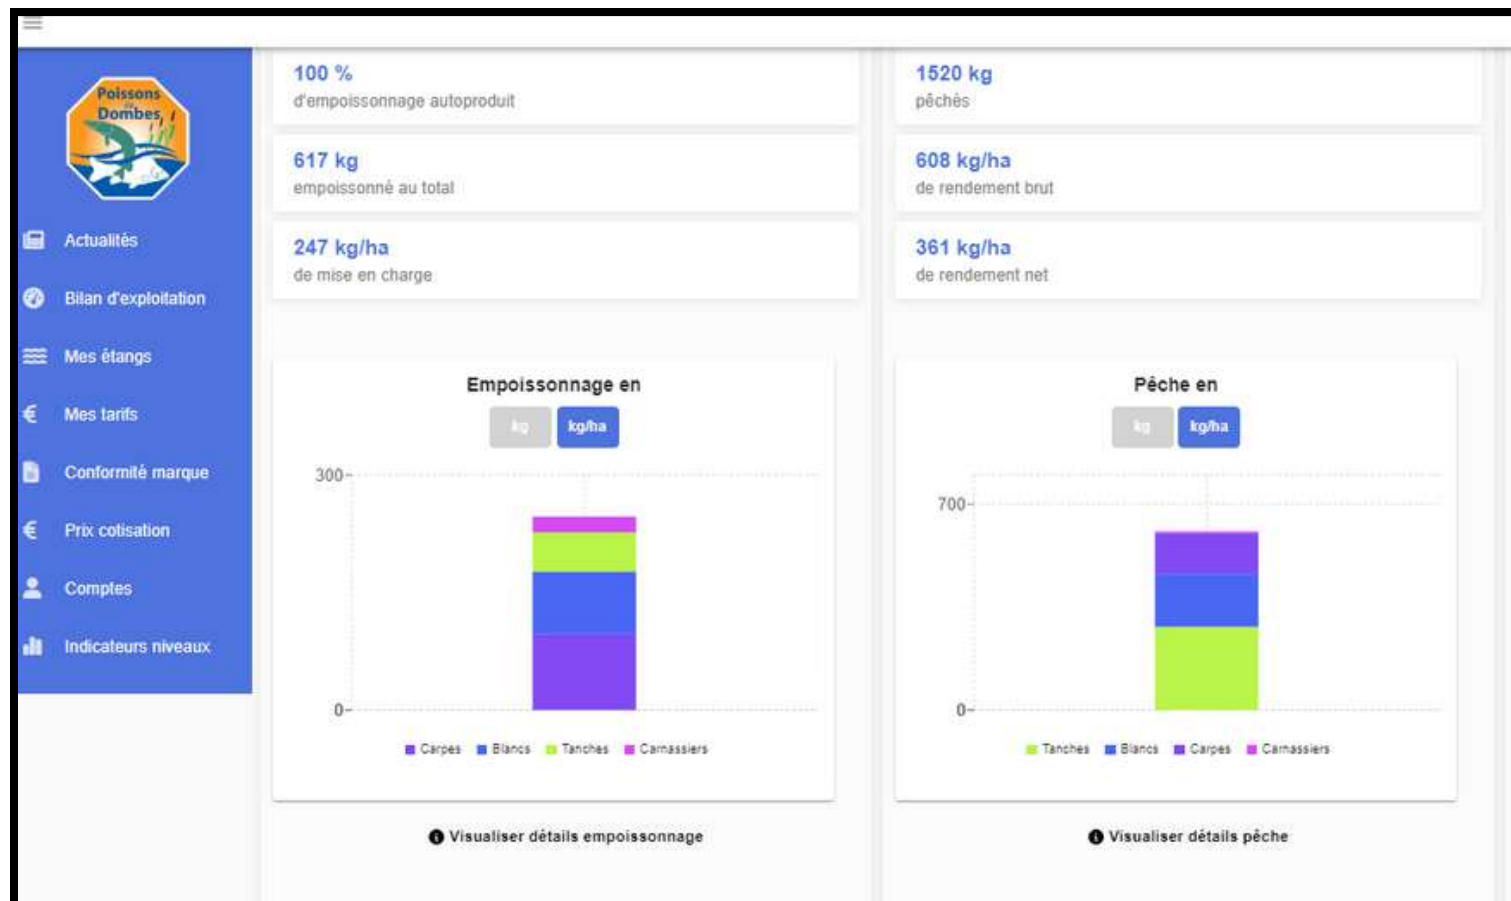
Poissons de Dombes

Actualités
Bilan d'exploitation
Mes étangs
Mes tarifs
Conformité marque
Prix cotisation
Comptes
Indicateurs niveaux

100 %
d'empoissonnage autoproduit

617 kg
empoissonné au total

247 kg/ha
de mise en charge

1520 kg
pêchés

608 kg/ha
de rendement brut

361 kg/ha
de rendement net

Empoissonnage en
kg kg/ha
300
0
Carpes Blancs Tanches Carnassiers

Pêche en
kg kg/ha
700
0
Tanches Blancs Carpes Carnassiers

Visualiser détails empoissonnage

Visualiser détails pêche